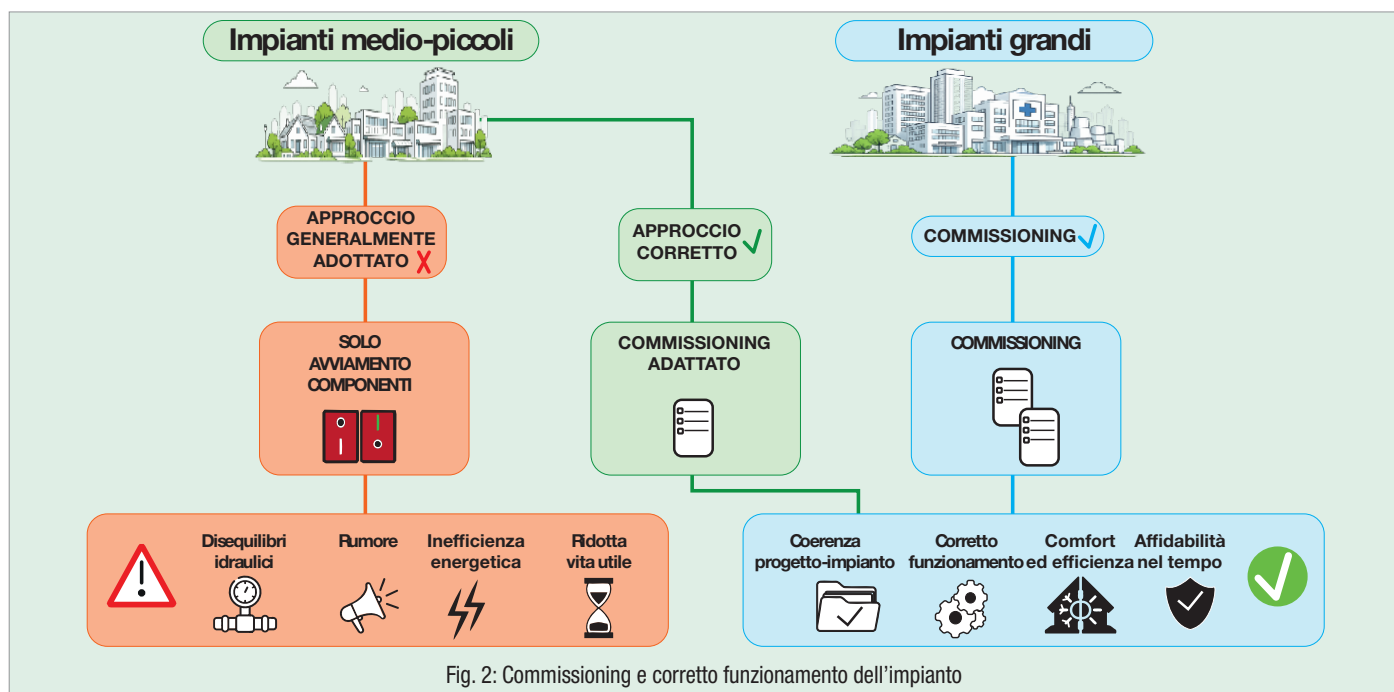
Impianti medio-piccoli

Impianti grandi

APPROCCIO GENERALMENTE ADOTTATO ✗

APPROCCIO CORRETTO ✓

COMMISSIONING ✓

SOLO AVVIAMENTO COMPONENTI

COMMISSIONING ADATTATO

COMMISSIONING

Disequilibri idraulici

Rumore

Inefficienza energetica

Ridotta vita utile

Coerenza progetto-impianto

Corretto funzionamento

Comfort ed efficienza

Affidabilità nel tempo

Fig. 2: Commissioning e corretto funzionamento dell’impianto